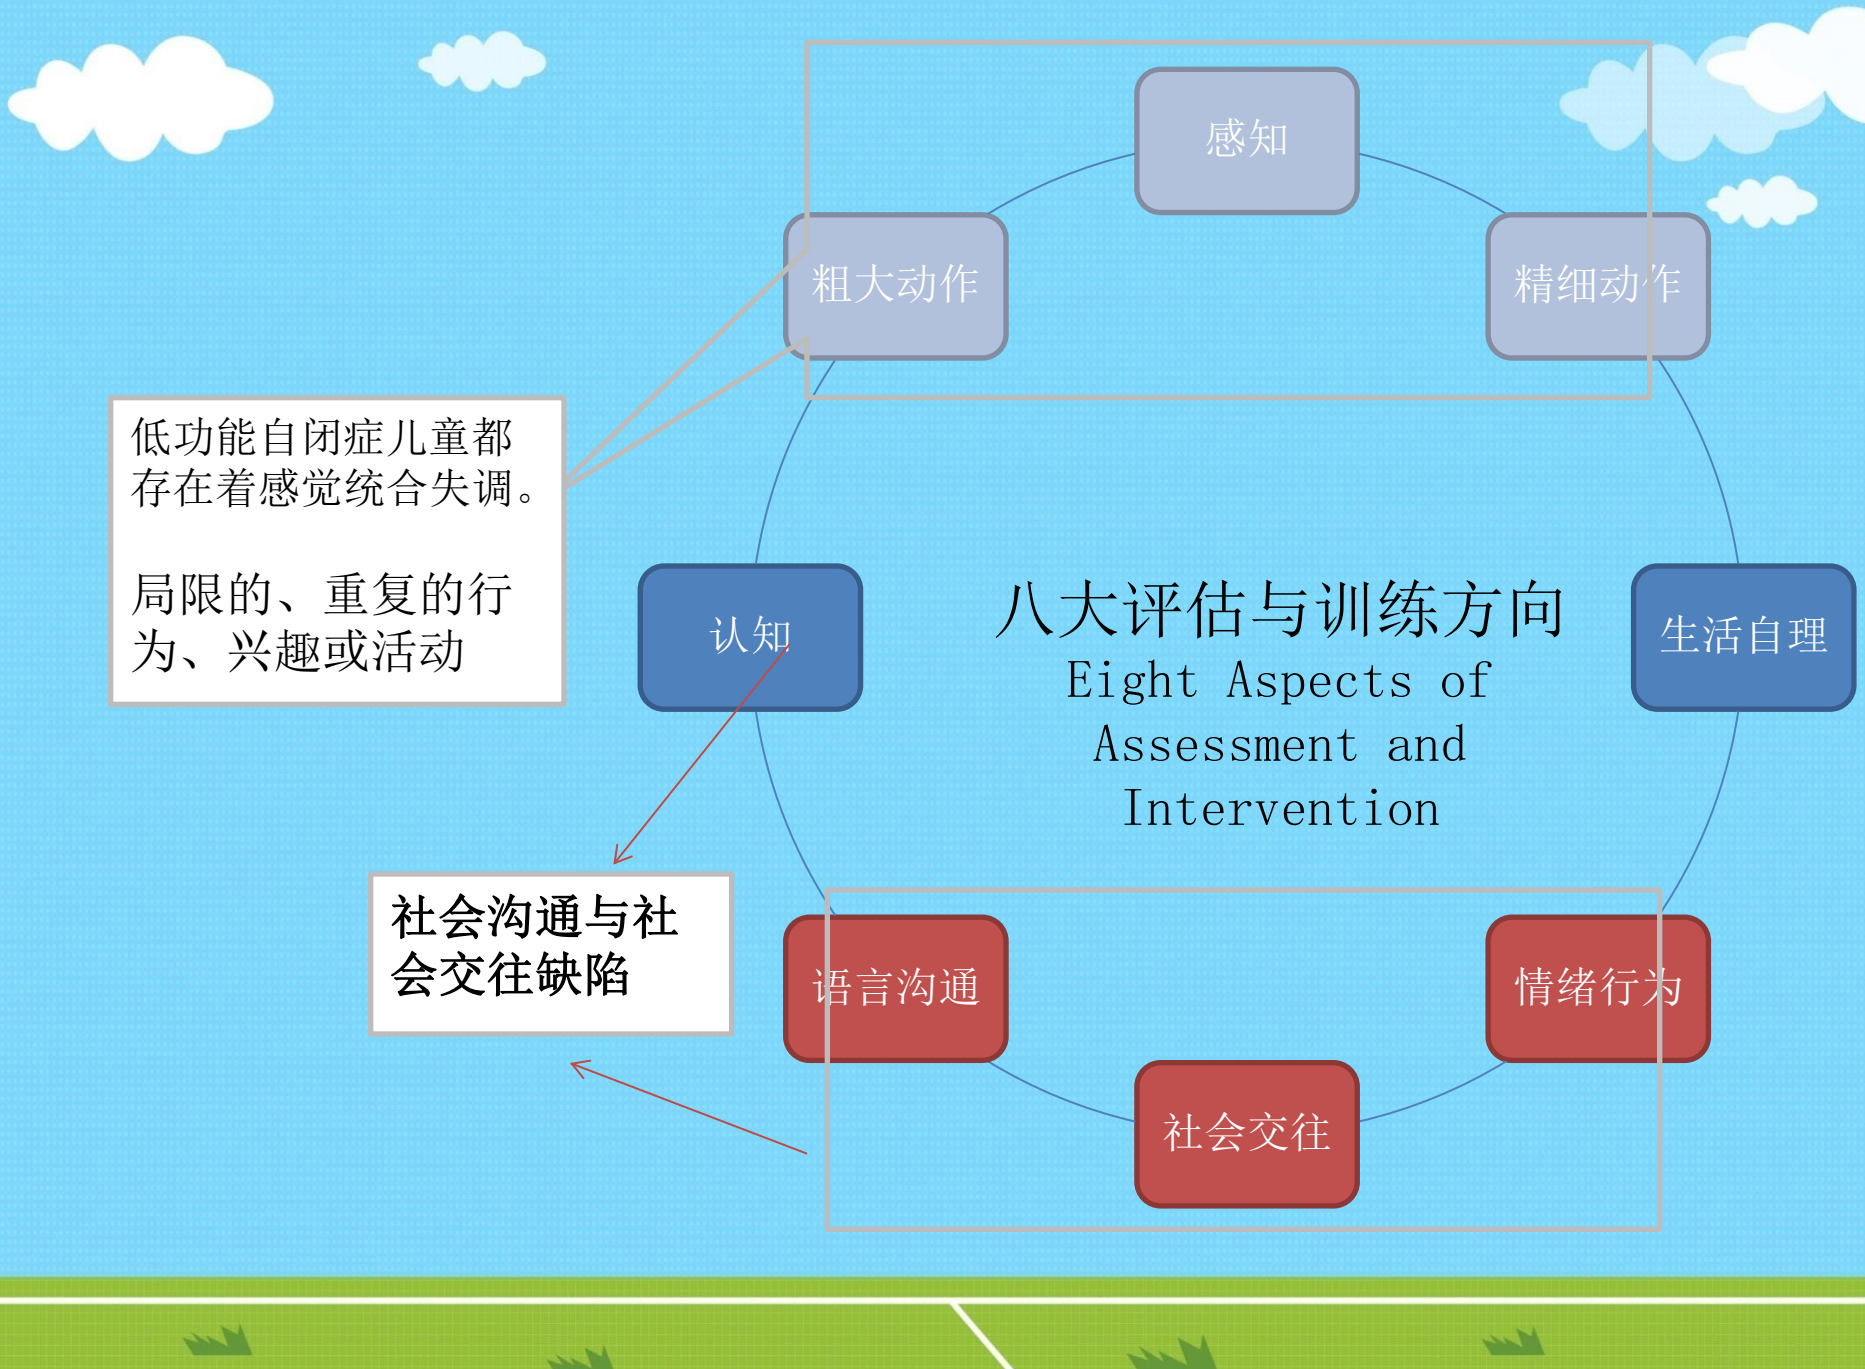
感知

粗大动作

精细动作

低功能自闭症儿童都存在着感觉统合失调。

局限的、重复的行为、兴趣或活动

认知

八大评估与训练方向
Eight Aspects of Assessment and Intervention

生活自理

社会沟通与社会交往缺陷

语言沟通

情绪行为

社会交往